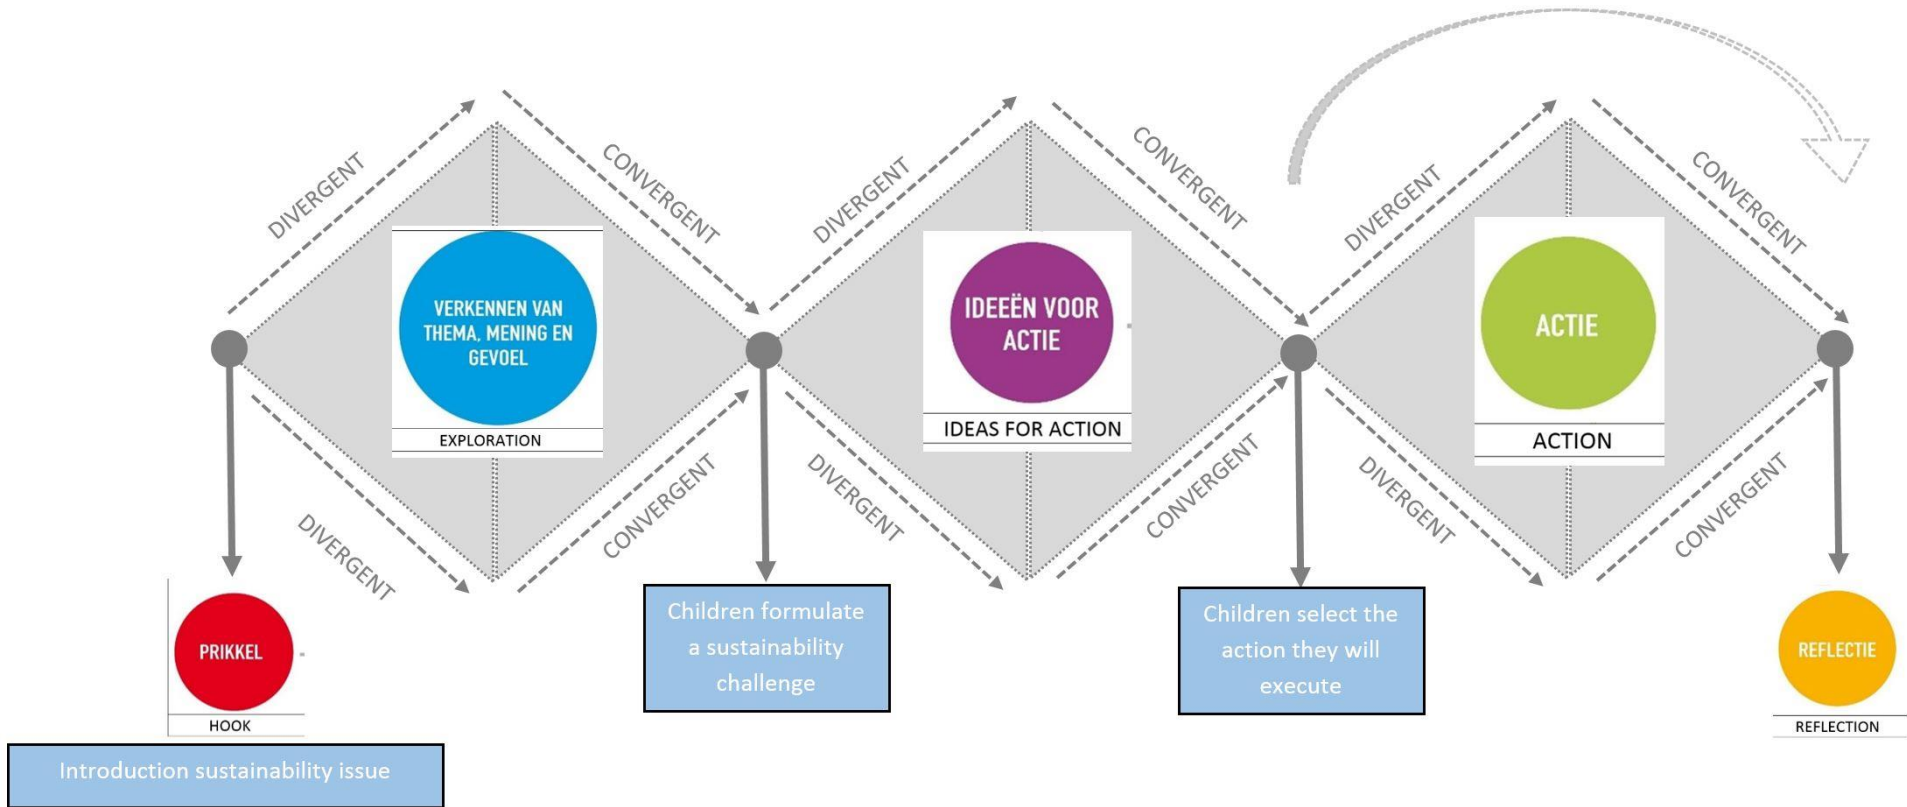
DIVERGENT
CONVERGENT
DIVERGENT
CONVERGENT
DIVERGENT
CONVERGENT

VERKENNEN VAN THEMA, MENING EN GEVOEL
EXPLORATION

IDEEËN VOOR ACTIE
IDEAS FOR ACTION

ACTIE
ACTION

DIVERGENT
CONVERGENT
DIVERGENT
CONVERGENT
DIVERGENT
CONVERGENT

PRIKKEL
HOOK

Introduction sustainability issue

Children formulate a sustainability challenge

Children select the action they will execute

REFLECTIE
REFLECTION